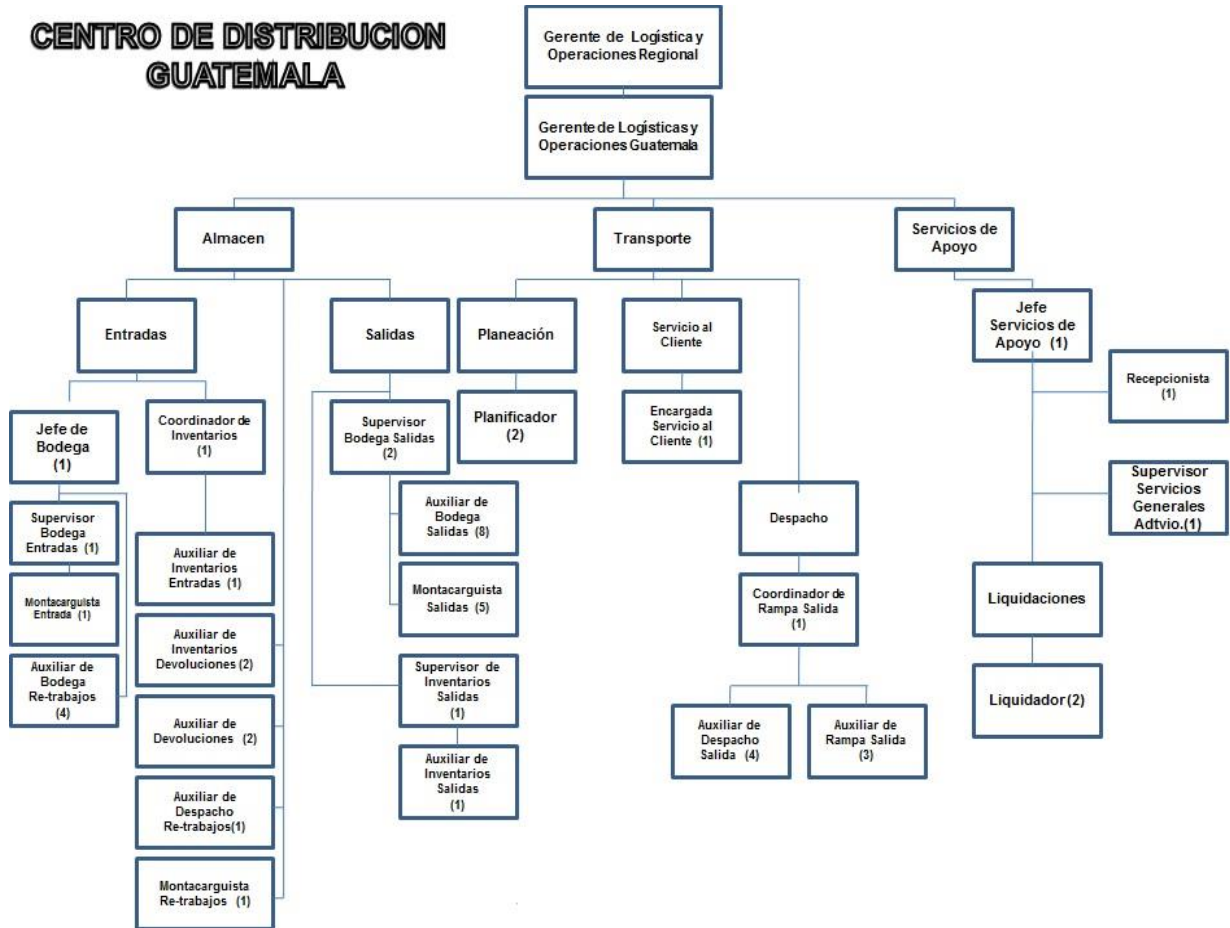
CENTRO DE DISTRIBUCION GUATEMALA

Gerente de Logística y Operaciones Regional

Gerente de Logísticas y Operaciones Guatemala

Almacen

Transporte

Servicios de Apoyo

Entradas

Salidas

Planeación

Servicio al Cliente

Jefe Servicios de Apoyo (1)

Jefe de Bodega (1)

Coordinador de Inventarios (1)

Supervisor Bodega Salidas (2)

Planificador (2)

Encargada Servicio al Cliente (1)

Recepcionista (1)

Supervisor Bodega Entradas (1)

Montacarguista Entrada (1)

Auxiliar de Bodega Re-trabajos (4)

Auxiliar de Inventarios Entradas (1)

Auxiliar de Inventarios Devoluciones (2)

Auxiliar de Devoluciones (2)

Auxiliar de Despacho Re-trabajos(1)

Montacarguista Re-trabajos (1)

Auxiliar de Bodega Salidas (8)

Montacarguista Salidas (5)

Supervisor de Inventarios Salidas (1)

Auxiliar de Inventarios Salidas (1)

Despacho

Coordinador de Rampa Salida (1)

Auxiliar de Despacho Salida (4)

Auxiliar de Rampa Salida (3)

Supervisor Servicios Generales Adtvio.(1)

Liquidaciones

Liquidador(2)